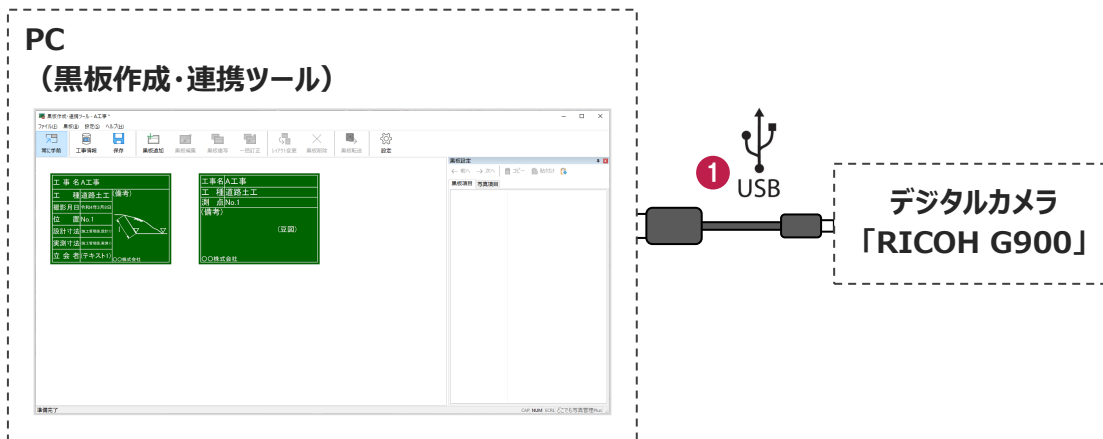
PC
（黒板作成・連携ツール）

黒板作成・連携ツール - A工事 *
ファイル(F) 黒板(B) 設定(S) ヘルプ(H)
開く手順 工事情報 保存 黒板追加 黒板編集 黒板複写 一括訂正 レイアウト変更 黒板削除 黒板転送 設定

工 事 名 A工事
工 種 道路土工
撮影月日 令和4年5月6日
位 置 No.1
設計寸法
実測寸法
立 会 者 (テキスト1)
(備考)
○○株式会社

工 事 名 A工事
工 種 道路土工
測 点 No.1
(備考)
(豆図)
○○株式会社

黒板設定
前へ 次へ コピー 貼り付け
黒板項目 写真項目

準備完了
CAP NUM SCRL

1
USB

デジタルカメラ
「RICOH G900」